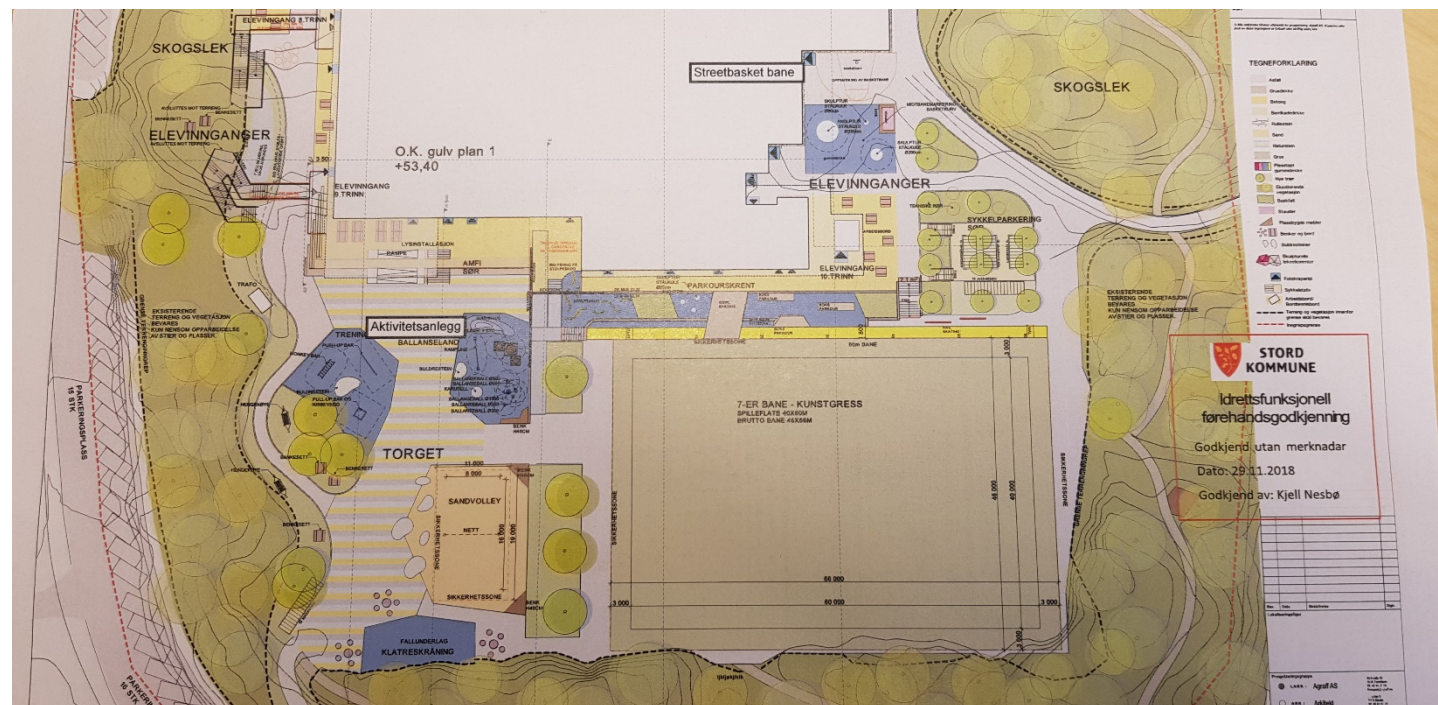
SKOGSLEK

ELEVINNGANG 8.TRINN

ELEVINNGANGER

O.K. gulv plan 1
+53,40

ELEVINNGANG 9.TRINN

Streetbasket bane

SKOGSLEK

ELEVINNGANGER

SYKKELPARKERING

ELEVINNGANG 10.TRINN

AMFI SØR

PARKOURSKRENT

TRAFO

EKSISTERENDE TERRENG OG VEGETASJON BEVARES KUN NENSOM OPPARBEIDELSE AV STIER OG PLASSER.

Aktivitetsanlegg

TRENING

BALLANSELAND

SIKKERHETSSONE

7-ER BANE - KUNSTGRESS
SPILLEFLATE 40X60M
BRUTTO BANE 46X66M

TORGET

SANDVOLLEY

NETT

SIKKERHETSSONE

66.000
60.000
3.000
3.000
46.000
40.000

FALLUNDERLAG
KLATRESKRÅNING

PARKERINGSPLASS 16 STK

EKSISTERENDE TERRENG OG VEGETASJON BEVARES KUN NENSOM OPPARBEIDELSE AV STIER OG PLASSER.

TEGNEFORKLARING

STORD KOMMUNE

Idrettsfunksjonell førehandsgodkjenning

Godkjend utan merknadar

Dato: 29.11.2018

Godkjend av: Kjell Nesbø

Asplan Viak AS